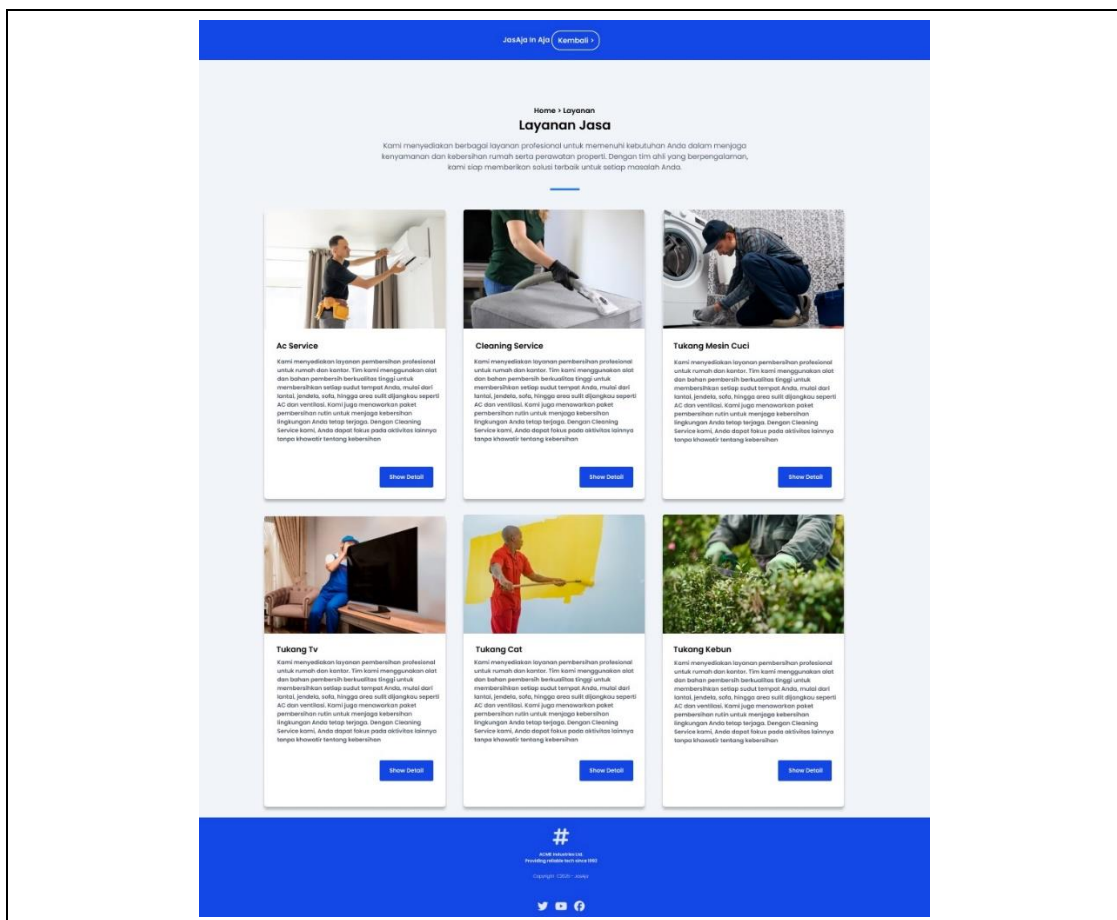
JasAja In Aja Kembali >

Home > Layanan

Layanan Jasa

Kami menyediakan berbagai layanan profesional untuk memenuhi kebutuhan Anda dalam menjaga kenyamanan dan kebersihan rumah serta perawatan properti. Dengan tim ahli yang berpengalaman, kami siap memberikan solusi terbaik untuk setiap masalah Anda.

Ac Service

Kami menyediakan layanan pembersihan profesional untuk rumah dan kantor. Tim kami menggunakan alat dan bahan pembersih berkualitas tinggi untuk membersihkan setiap sudut tempat Anda, mulai dari lantai, jendela, sofa, hingga area sulit dijangkau seperti AC dan ventilasi. Kami juga menawarkan paket pembersihan rutin untuk menjaga kebersihan lingkungan Anda tetap terjaga. Dengan Cleaning Service kami, Anda dapat fokus pada aktivitas lainnya tanpa khawatir tentang kebersihan

Show Detail

Cleaning Service

Kami menyediakan layanan pembersihan profesional untuk rumah dan kantor. Tim kami menggunakan alat dan bahan pembersih berkualitas tinggi untuk membersihkan setiap sudut tempat Anda, mulai dari lantai, jendela, sofa, hingga area sulit dijangkau seperti AC dan ventilasi. Kami juga menawarkan paket pembersihan rutin untuk menjaga kebersihan lingkungan Anda tetap terjaga. Dengan Cleaning Service kami, Anda dapat fokus pada aktivitas lainnya tanpa khawatir tentang kebersihan

Show Detail

Tukang Mesin Cuci

Kami menyediakan layanan pembersihan profesional untuk rumah dan kantor. Tim kami menggunakan alat dan bahan pembersih berkualitas tinggi untuk membersihkan setiap sudut tempat Anda, mulai dari lantai, jendela, sofa, hingga area sulit dijangkau seperti AC dan ventilasi. Kami juga menawarkan paket pembersihan rutin untuk menjaga kebersihan lingkungan Anda tetap terjaga. Dengan Cleaning Service kami, Anda dapat fokus pada aktivitas lainnya tanpa khawatir tentang kebersihan

Show Detail

Tukang Tv

Kami menyediakan layanan pembersihan profesional untuk rumah dan kantor. Tim kami menggunakan alat dan bahan pembersih berkualitas tinggi untuk membersihkan setiap sudut tempat Anda, mulai dari lantai, jendela, sofa, hingga area sulit dijangkau seperti AC dan ventilasi. Kami juga menawarkan paket pembersihan rutin untuk menjaga kebersihan lingkungan Anda tetap terjaga. Dengan Cleaning Service kami, Anda dapat fokus pada aktivitas lainnya tanpa khawatir tentang kebersihan

Show Detail

Tukang Cat

Kami menyediakan layanan pembersihan profesional untuk rumah dan kantor. Tim kami menggunakan alat dan bahan pembersih berkualitas tinggi untuk membersihkan setiap sudut tempat Anda, mulai dari lantai, jendela, sofa, hingga area sulit dijangkau seperti AC dan ventilasi. Kami juga menawarkan paket pembersihan rutin untuk menjaga kebersihan lingkungan Anda tetap terjaga. Dengan Cleaning Service kami, Anda dapat fokus pada aktivitas lainnya tanpa khawatir tentang kebersihan

Show Detail

Tukang Kebun

Kami menyediakan layanan pembersihan profesional untuk rumah dan kantor. Tim kami menggunakan alat dan bahan pembersih berkualitas tinggi untuk membersihkan setiap sudut tempat Anda, mulai dari lantai, jendela, sofa, hingga area sulit dijangkau seperti AC dan ventilasi. Kami juga menawarkan paket pembersihan rutin untuk menjaga kebersihan lingkungan Anda tetap terjaga. Dengan Cleaning Service kami, Anda dapat fokus pada aktivitas lainnya tanpa khawatir tentang kebersihan

Show Detail

#

ACME Industries Ltd.
Providing reliable tech since 1992

Copyright ©2024 - JasAja